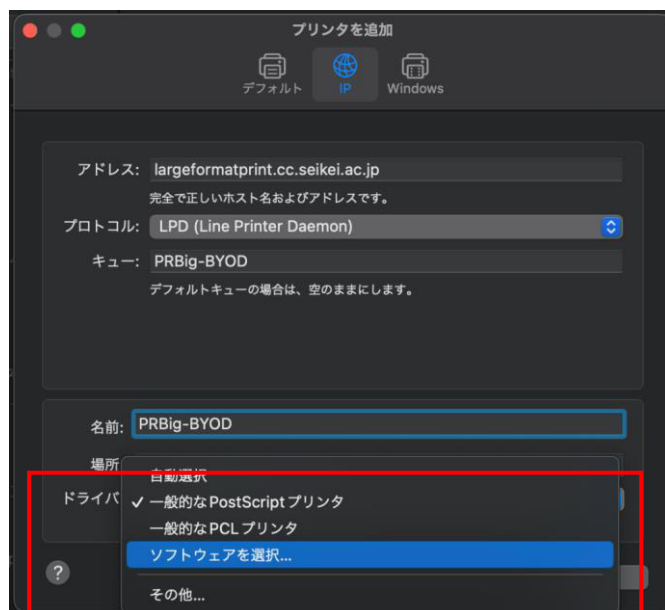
プリンタを追加

デフォルト IP Windows

アドレス: largeformatprint.cc.seikei.ac.jp
完全で正しいホスト名およびアドレスです。

プロトコル: LPD (Line Printer Daemon)

キュー: PRBig-BYOD
デフォルトキューの場合は、空のままにします。

名前: PRBig-BYOD

場所

ドライバ

自動選択
✓ 一般的なPostScriptプリンタ
一般的なPCLプリンタ
ソフトウェアを選択...
その他...

?